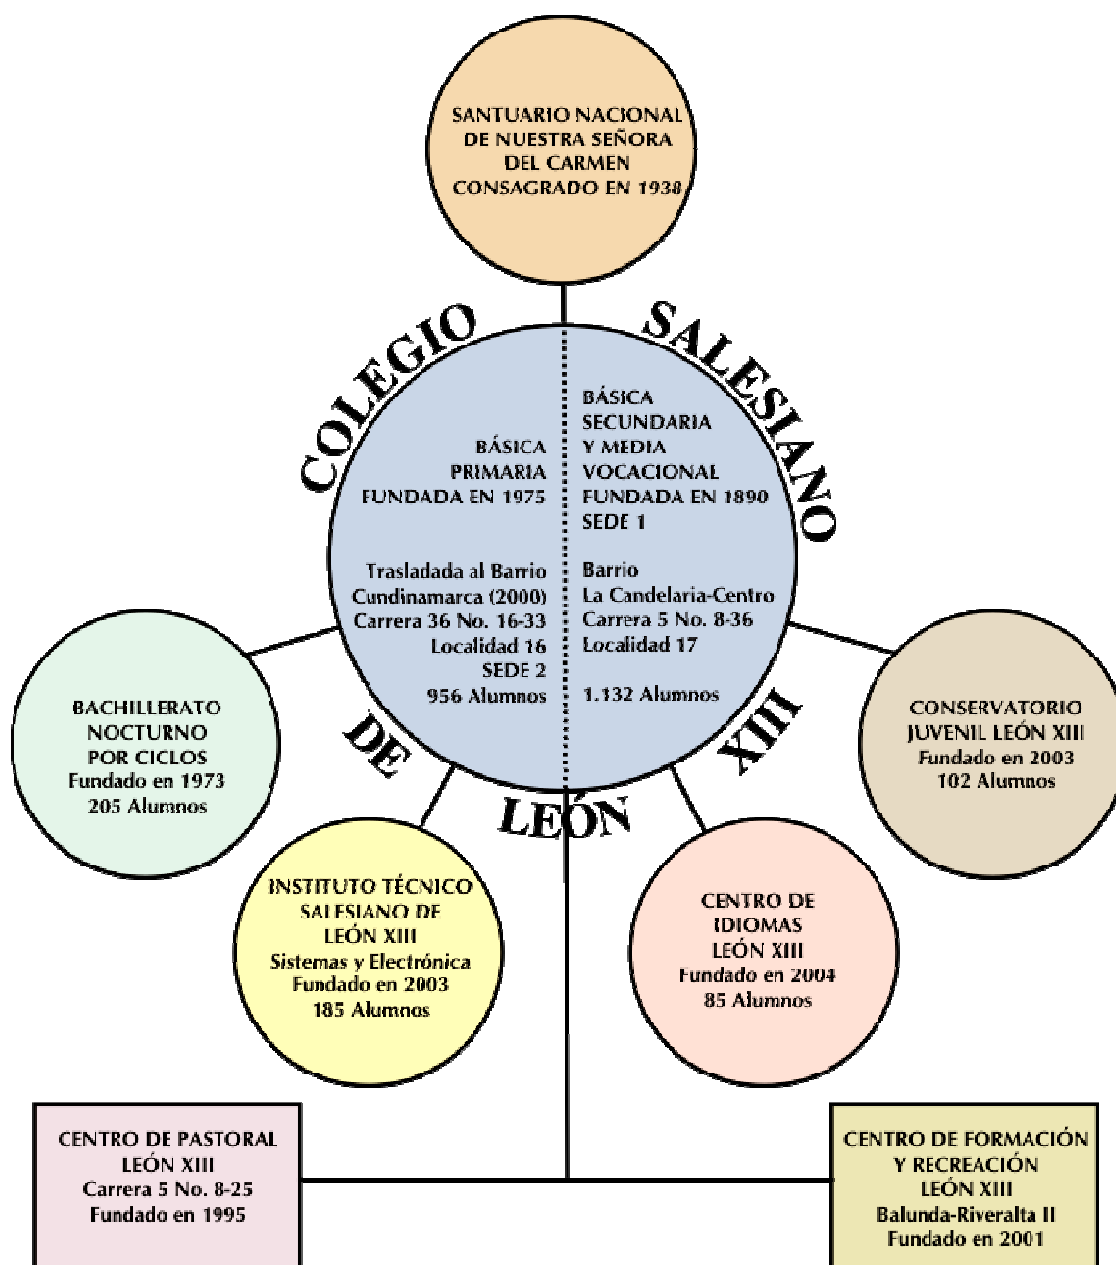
SANTUARIO NACIONAL DE NUESTRA SEÑORA DEL CARMEN CONSAGRADO EN 1938

COLEGIO SALESIANO

BÁSICA PRIMARIA FUNDADA EN 1975

Trasladada al Barrio Cundinamarca (2000) Carrera 36 No. 16-33 Localidad 16 SEDE 2 956 Alumnos

BÁSICA SECUNDARIA Y MEDIA VOCACIONAL FUNDADA EN 1890 SEDE 1

Barrio La Candelaria-Centro Carrera 5 No. 8-36 Localidad 17

1.132 Alumnos

DE LEÓN XIII

BACHILLERATO NOCTURNO POR CICLOS Fundado en 1973 205 Alumnos

CONSERVATORIO JUVENIL LEÓN XIII Fundado en 2003 102 Alumnos

INSTITUTO TÉCNICO SALESIANO DE LEÓN XIII Sistemas y Electrónica Fundado en 2003 185 Alumnos

CENTRO DE IDIOMAS LEÓN XIII Fundado en 2004 85 Alumnos

CENTRO DE PASTORAL LEÓN XIII Carrera 5 No. 8-25 Fundado en 1995

CENTRO DE FORMACIÓN Y RECREACIÓN LEÓN XIII Balunda-Riveralta II Fundado en 2001